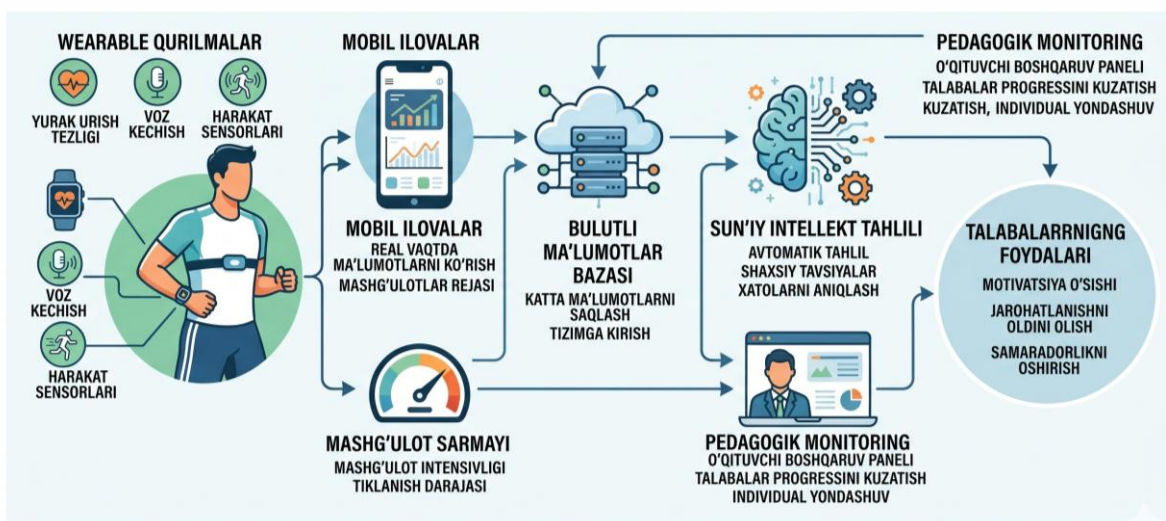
WEARABLE QURILMALAR

YURAK URISH TEZLIGI

VOZ KECHISH

HARAKAT SENSORLARI

VOZ KECHISH

HARAKAT SENSORLARI

MOBIL ILOVALAR

MOBIL ILOVALAR

REAL VAQTDA MA'LUMOTLARNI KO'RISH

MASHG'ULOTLAR REJASI

MASHG'ULOT SARMAYI

MASHG'ULOT INTENSIVLIGI

TIKLANISH DARAJASI

BULUTLI MA'LUMOTLAR BAZASI

KATTA MA'LUMOTLARNI SAQLASH

TIZIMGA KIRISH

PEDAGOGIK MONITORING

O'QITUVCHI BOSHQARUV PANELI

TALABALAR PROGRESSINI KUZATISH

KUZATISH, INDIVIDUAL YONDASHUV

SUN'IY INTELLEKT TAHLILI

AVTOMATIK TAHLIL

SHAXSIY TAVSIYALAR

XATOLARNI ANIQLASH

PEDAGOGIK MONITORING

O'QITUVCHI BOSHQARUV PANELI

TALABALAR PROGRESSINI KUZATISH

INDIVIDUAL YONDASHUV

TALABALARNIGNG FOYDALARI

MOTIVATSIYA O'SISHI

JAROHATLANISHNI OLDINI OLISH

SAMARADORLIKNI OSHIRISH